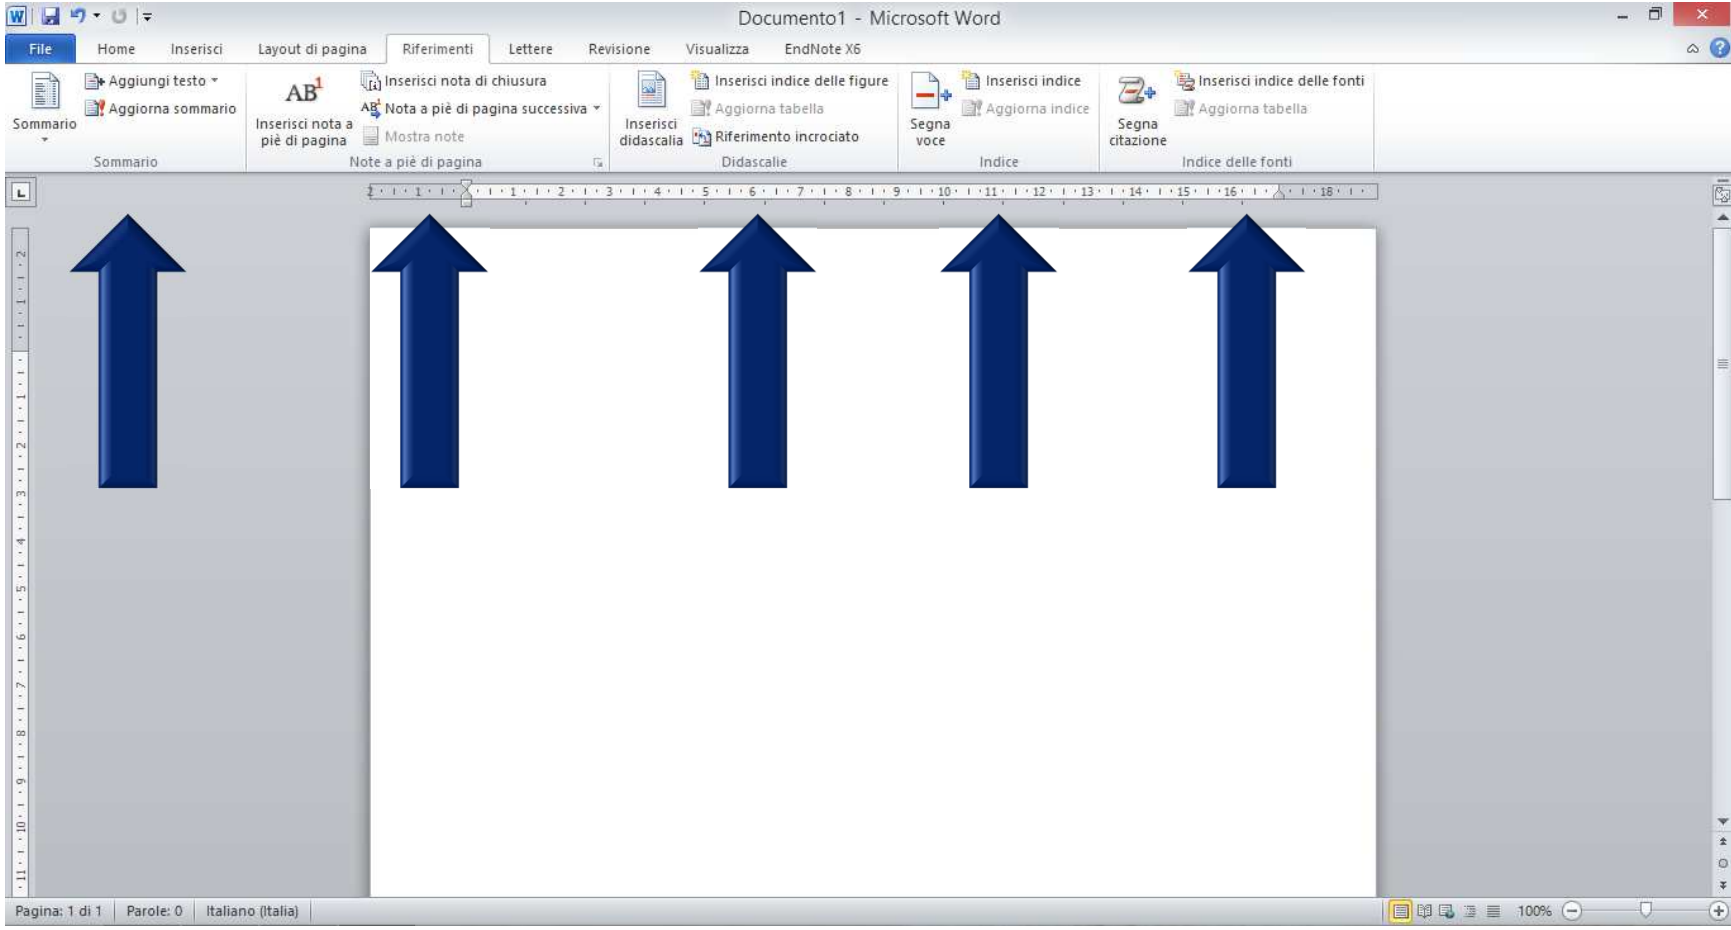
Documento1 - Microsoft Word

File Home Inserisci Layout di pagina Riferimenti Lettere Revisione Visualizza EndNote X6

Sommario
Aggiungi testo
Aggiorna sommario
Sommario

AB$^1$
Inserisci nota a piè di pagina
Inserisci nota di chiusura
Nota a piè di pagina successiva
Mostra note
Note a piè di pagina

Inserisci didascalia
Inserisci indice delle figure
Aggiorna tabella
Riferimento incrociato
Didascalie

Segna voce
Inserisci indice
Aggiorna indice
Indice

Segna citazione
Inserisci indice delle fonti
Aggiorna tabella
Indice delle fonti

Pagina: 1 di 1 Parole: 0 Italiano (Italia) 100%